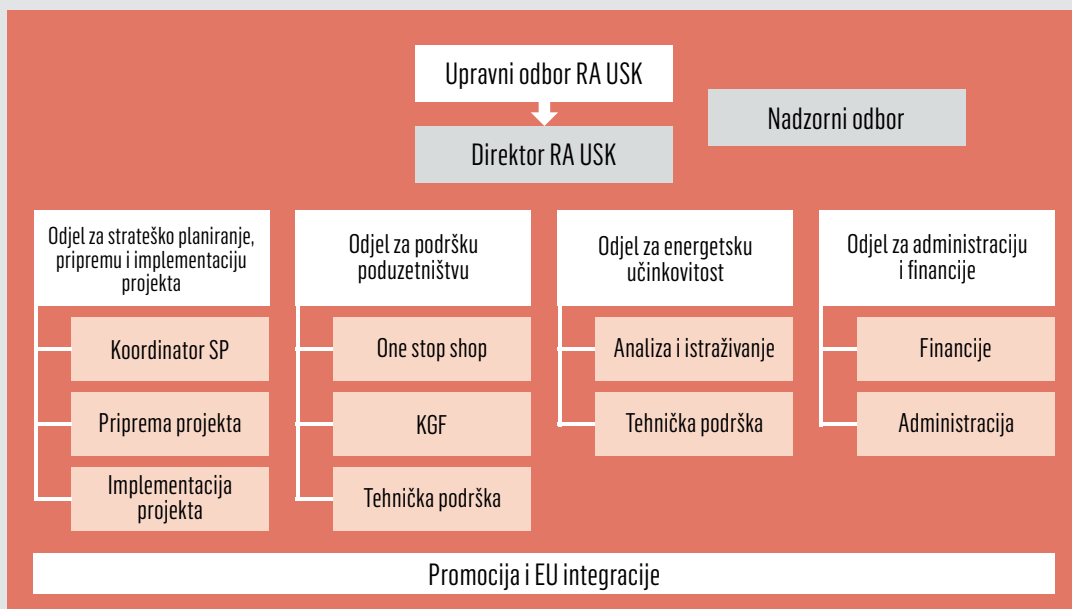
Upravni odbor RA USK

Direktor RA USK

Nadzorni odbor

Odjel za strateško planiranje, pripremu i implementaciju projekta

Koordinator SP

Priprema projekta

Implementacija projekta

Odjel za podršku poduzetništvu

One stop shop

KGF

Tehnička podrška

Odjel za energetsku učinkovitost

Analiza i istraživanje

Tehnička podrška

Odjel za administraciju i financije

Financije

Administracija

Promocija i EU integracije